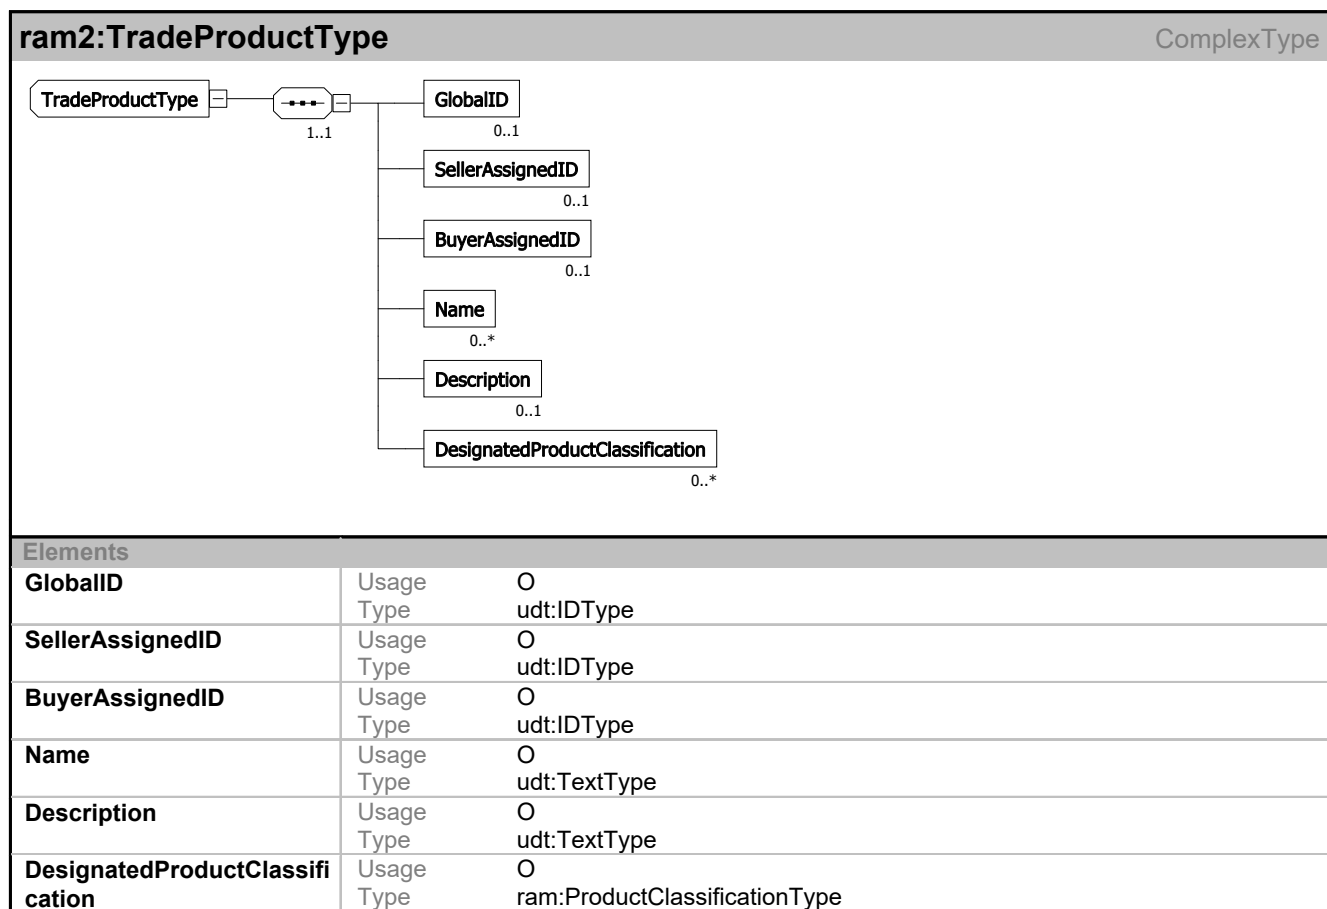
ram2:TradeProductType ComplexType

TradeProductType

1..1

GlobalID
0..1

SellerAssignedID
0..1

BuyerAssignedID
0..1

Name
0..*

Description
0..1

DesignatedProductClassification
0..*

| Elements | | |
|---|---|---|
| GlobalID | Usage<br>Type | O<br>udt:IDType |
| SellerAssignedID | Usage<br>Type | O<br>udt:IDType |
| BuyerAssignedID | Usage<br>Type | O<br>udt:IDType |
| Name | Usage<br>Type | O<br>udt:TextType |
| Description | Usage<br>Type | O<br>udt:TextType |
| DesignatedProductClassification | Usage<br>Type | O<br>ram:ProductClassificationType |